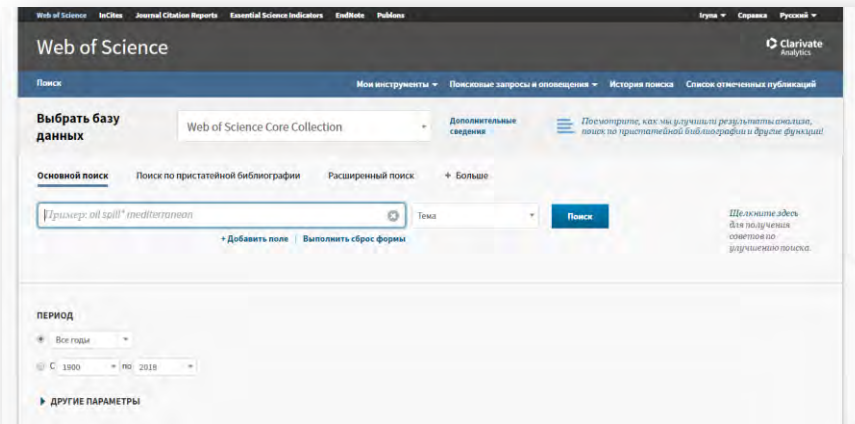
Web of Science InCites Journal Citation Reports Essential Science Indicators EndNote Publons

Iryna ▾ Справка Русский ▾

Web of Science

Clarivate Analytics

Поиск

Мои инструменты ▾ Поисковые запросы и оповещения ▾ История поиска Список отмеченных публикаций

Выбрать базу данных

Web of Science Core Collection

Дополнительные сведения

Посмотрите, как мы улучшили результаты анализа, поиск по пристатейной библиографии и другие функции!

Основной поиск Поиск по пристатейной библиографии Расширенный поиск + Больше

Пример: oil spill* mediterranean

Тема

Поиск

Щелкните здесь для получения советов по улучшению поиска.

+ Добавить поле | Выполнить сброс формы

ПЕРИОД

Все годы

С 1900 по 2018

▶ ДРУГИЕ ПАРАМЕТРЫ